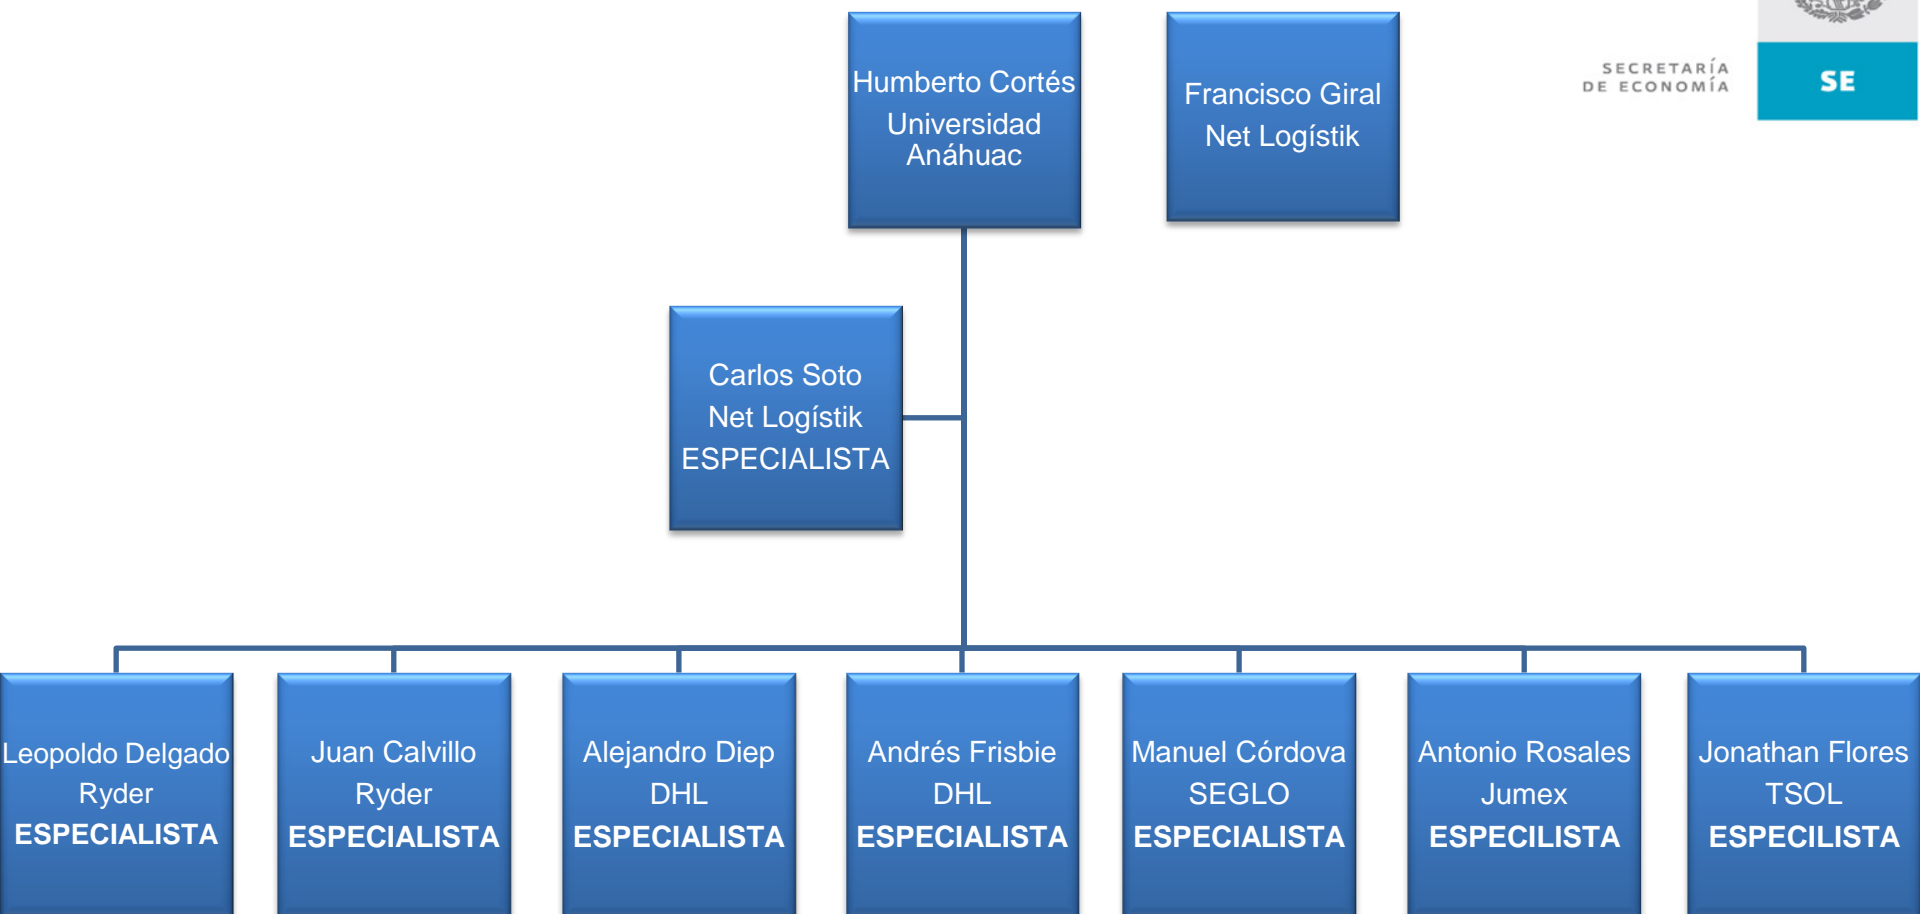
Humberto Cortés
Universidad Anáhuac

Francisco Giral
Net Logístik

SECRETARÍA DE ECONOMÍA

SE

Carlos Soto
Net Logístik
ESPECIALISTA

Leopoldo Delgado
Ryder
ESPECIALISTA

Juan Calvillo
Ryder
ESPECIALISTA

Alejandro Diep
DHL
ESPECIALISTA

Andrés Frisbie
DHL
ESPECIALISTA

Manuel Córdova
SEGLO
ESPECIALISTA

Antonio Rosales
Jumex
ESPECILISTA

Jonathan Flores
TSOL
ESPECILISTA